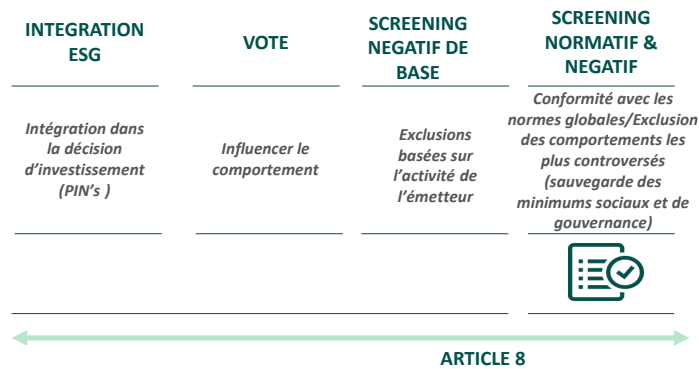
INTEGRATION ESG

Intégration dans la décision d'investissement (PIN's )

VOTE

Influencer le comportement

SCREENING NEGATIF DE BASE

Exclusions basées sur l'activité de l'émetteur

SCREENING NORMATIF & NEGATIF

Conformité avec les normes globales/Exclusion des comportements les plus controversés (sauvegarde des minimums sociaux et de gouvernance)

ARTICLE 8